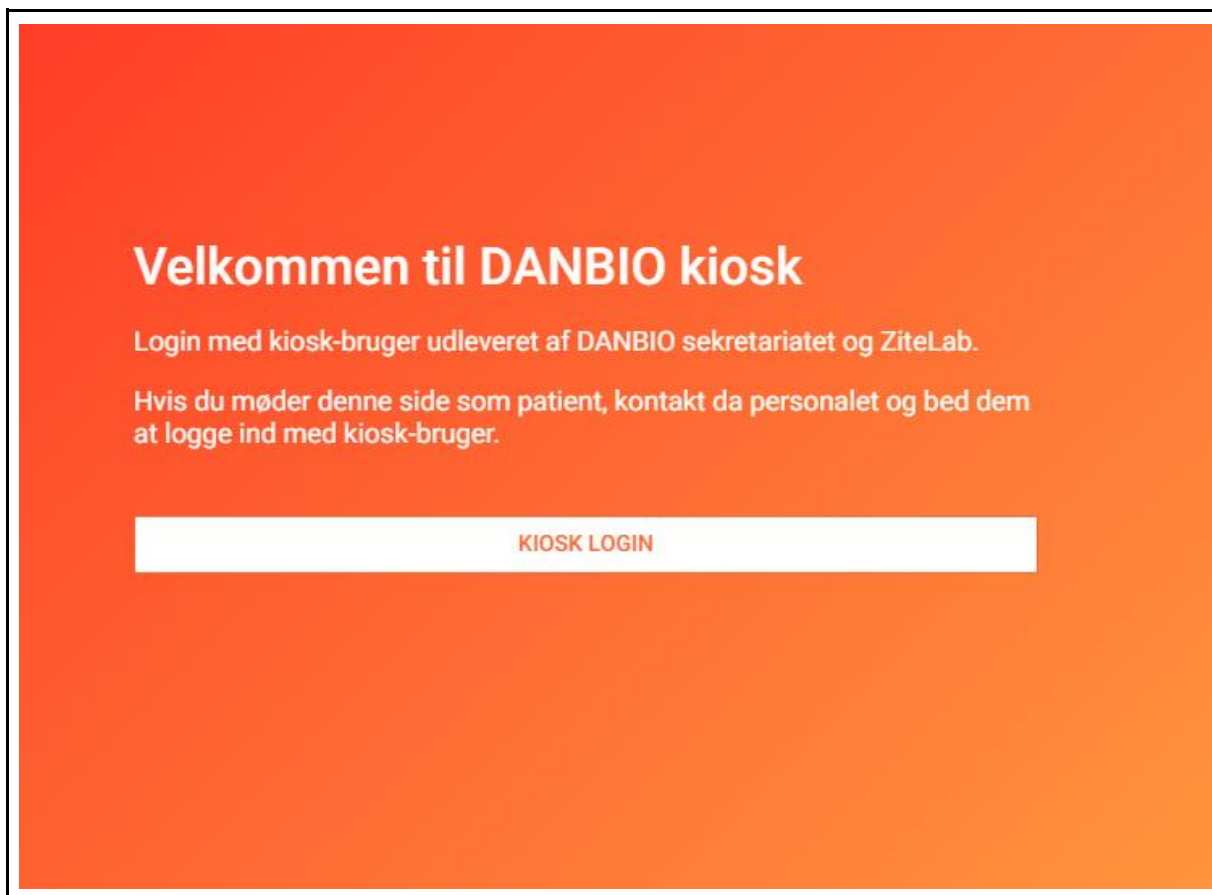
Velkommen til DANBIO kiosk

Login med kiosk-bruger udleveret af DANBIO sekretariatet og ZiteLab.

Hvis du møder denne side som patient, kontakt da personalet og bed dem at logge ind med kiosk-bruger.

KIOSK LOGIN